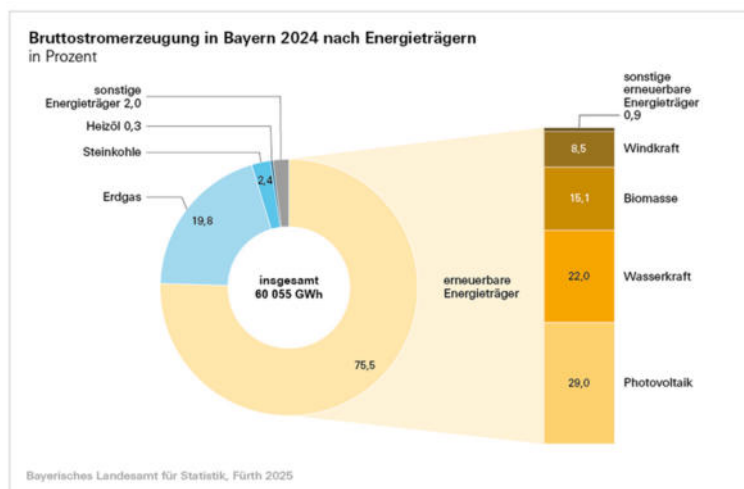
Bruttostromerzeugung in Bayern 2024 nach Energieträgern
in Prozent

sonstige Energieträger 2,0

Heizöl 0,3

Steinkohle

2,4

Erdgas

19,8

insgesamt
60 055 GWh

75,5

erneuerbare Energieträger

sonstige erneuerbare Energieträger 0,9

8,5 Windkraft

15,1 Biomasse

22,0 Wasserkraft

29,0 Photovoltaik

Bayerisches Landesamt für Statistik, Fürth 2025